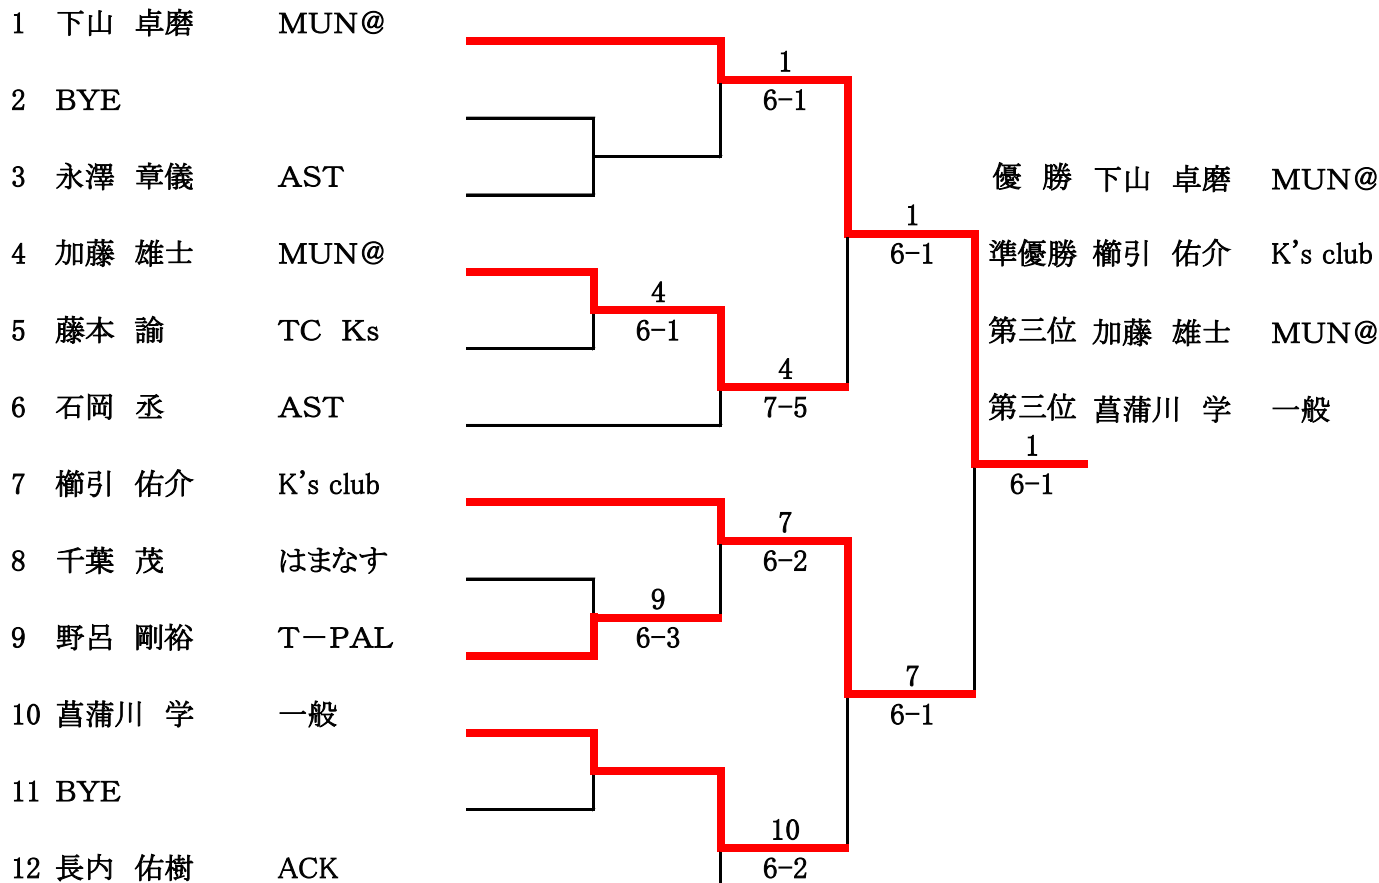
1 下山 卓磨 MUN@
2 BYE
3 永澤 章儀 AST
4 加藤 雄士 MUN@
5 藤本 諭 TC Ks
6 石岡 丞 AST
7 櫛引 佑介 K’s club
8 千葉 茂 はまなす
9 野呂 剛裕 T－PAL
10 菖蒲川 学 一般
11 BYE
12 長内 佑樹 ACK

1
6-1
4
6-1
4
7-5
7
6-2
9
6-3
10
6-2
1
6-1
7
6-1
1
6-1

優 勝 下山 卓磨 MUN@
準優勝 櫛引 佑介 K’s club
第三位 加藤 雄士 MUN@
第三位 菖蒲川 学 一般